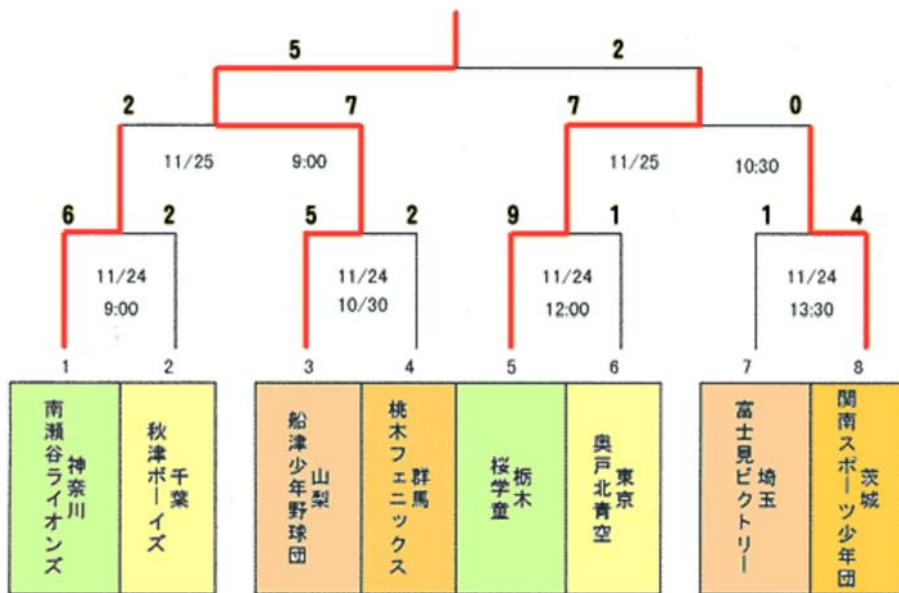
5 2

2 7 7 0

11/25 9:00 11/25 10:30

6 2 5 2 9 1 1 4

11/24 9:00

11/24 10/30

11/24 12:00

11/24 13:30

1 2 3 4 5 6 7 8

| 神奈川 南瀬谷ライオンズ | 千葉 秋津ボーイズ | 山梨 船津少年野球団 | 群馬 桃木フェニックス | 栃木 桜学童 | 東京 奥戸北青空 | 埼玉 富士見ビクトリー | 茨城 関南スポーツ少年団 |
|---|---|---|---|---|---|---|---|